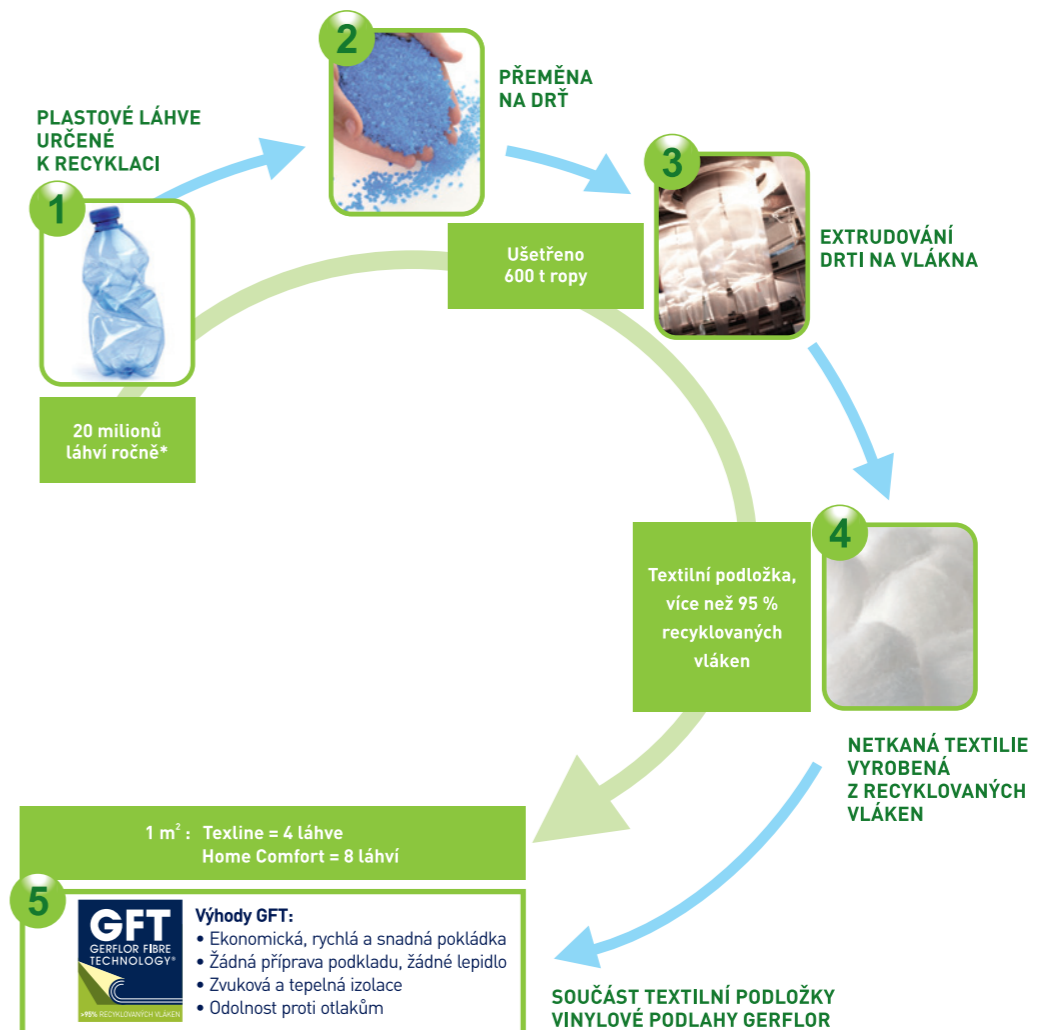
PLASTOVÉ LÁHVE URČENÉ K RECYKLACI

1

20 milionů láhví ročně*

2

PŘEMĚNA NA DRŤ

Ušetřeno 600 t ropy

3

EXTRUDOVÁNÍ DRTI NA VLÁKNA

4

Textilní podložka, více než 95 % recyklovaných vláken

NETKANÁ TEXTILIE VYROBENÁ Z RECYKLOVANÝCH VLÁKEN

1 m$^2$ : Texline = 4 láhve
Home Comfort = 8 láhví

5

GFT
GERFLOR FIBRE TECHNOLOGY®
>95% RECYKLOVANÝCH VLÁKEN

Výhody GFT:
• Ekonomická, rychlá a snadná pokládka
• Žádná příprava podkladu, žádné lepidlo
• Zvuková a tepelná izolace
• Odolnost proti otlakům

SOUČÁST TEXTILNÍ PODLOŽKY VINYLOVÉ PODLAHY GERFLOR